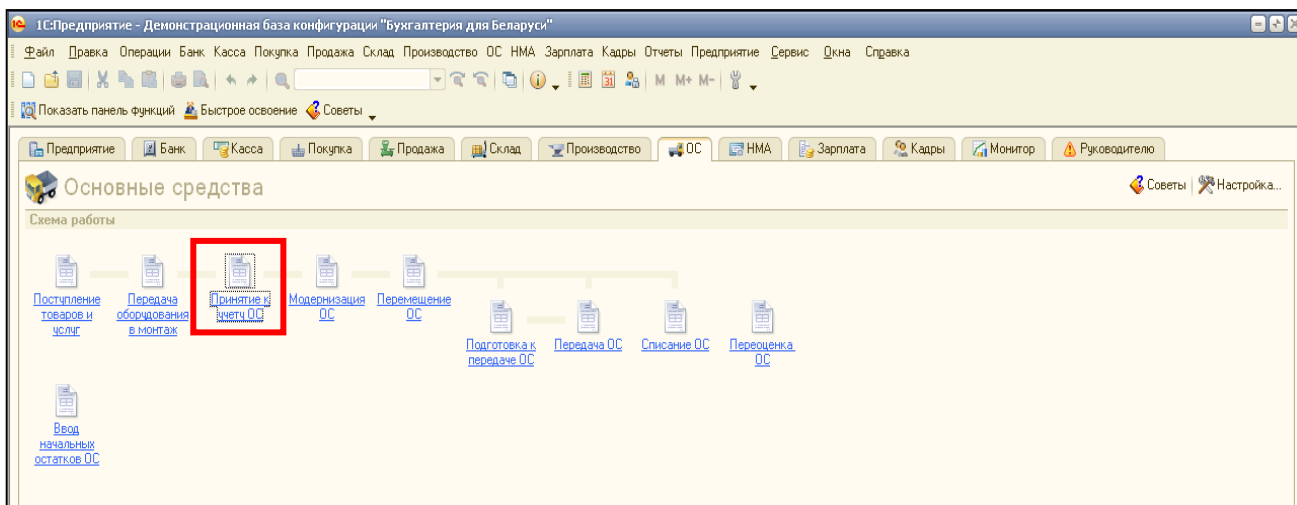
1С:Предприятие - Демонстрационная база конфигурации "Бухгалтерия для Беларуси"

Файл Правка Операции Банк Касса Покупка Продажа Склад Производство ОС НМА Зарплата Кадры Отчеты Предприятие Сервис Окна Справка

M M+ M-

Показать панель функций Быстрое освоение Советы

Предприятие Банк Касса Покупка Продажа Склад Производство ОС НМА Зарплата Кадры Монитор Руководителю

Основные средства

Советы | Настройка...

Схема работы

Поступление товаров и услуг

Передача оборудования в монтаж

Принятие к учету ОС

Модернизация ОС

Перемещение ОС

Подготовка к передаче ОС

Передача ОС

Списание ОС

Переоценка ОС

Ввод начальных остатков ОС